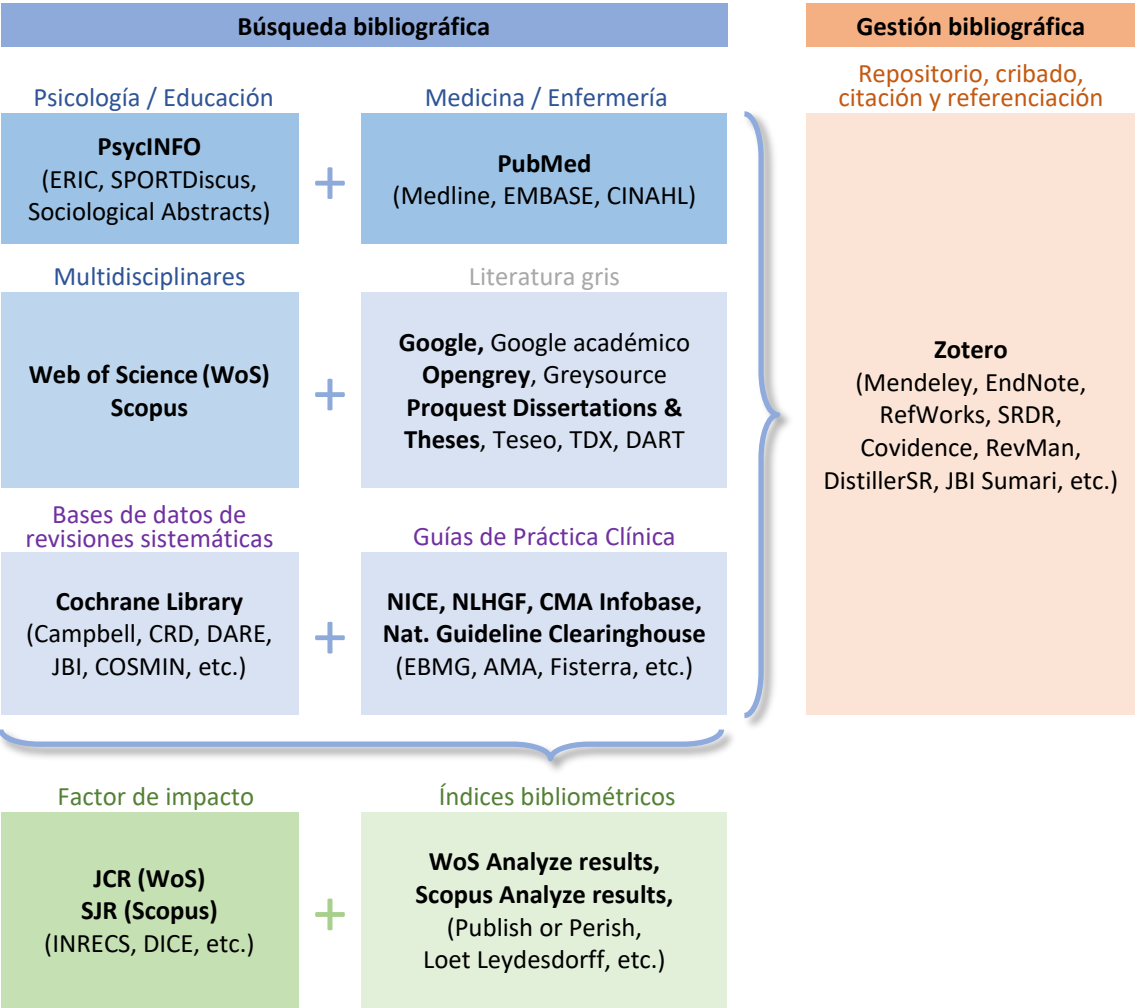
Búsqueda bibliográfica

Gestión bibliográfica

Psicología / Educación

PsycINFO
(ERIC, SPORTDiscus, Sociological Abstracts)

+

Medicina / Enfermería

PubMed
(Medline, EMBASE, CINAHL)

Multidisciplinares

Web of Science (WoS)
Scopus

+

Literatura gris

Google, Google académico
Opengrey, Greysource
Proquest Dissertations & Theses, Teseo, TDX, DART

Bases de datos de revisiones sistemáticas

Cochrane Library
(Campbell, CRD, DARE, JBI, COSMIN, etc.)

+

Guías de Práctica Clínica

NICE, NLHGF, CMA Infobase, Nat. Guideline Clearinghouse
(EBMG, AMA, Fisterra, etc.)

Repositorio, cribado, citación y referenciación

Zotero
(Mendeley, EndNote, RefWorks, SRDR, Covidence, RevMan, DistillerSR, JBI Sumari, etc.)

Factor de impacto

JCR (WoS)
SJR (Scopus)
(INRECS, DICE, etc.)

+

Índices bibliométricos

WoS Analyze results,
Scopus Analyze results,
(Publish or Perish, Loet Leydesdorff, etc.)